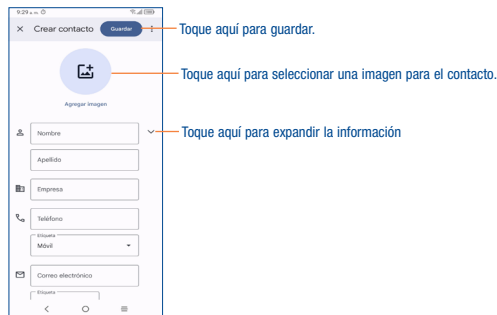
9:29 a.m.

× Crear contacto Guardar

Agregar imagen

Nombre

Apellido

Empresa

Teléfono

Etiqueta

Móvil

Correo electrónico

Etiqueta

Toque aquí para guardar.

Toque aquí para seleccionar una imagen para el contacto.

Toque aquí para expandir la información